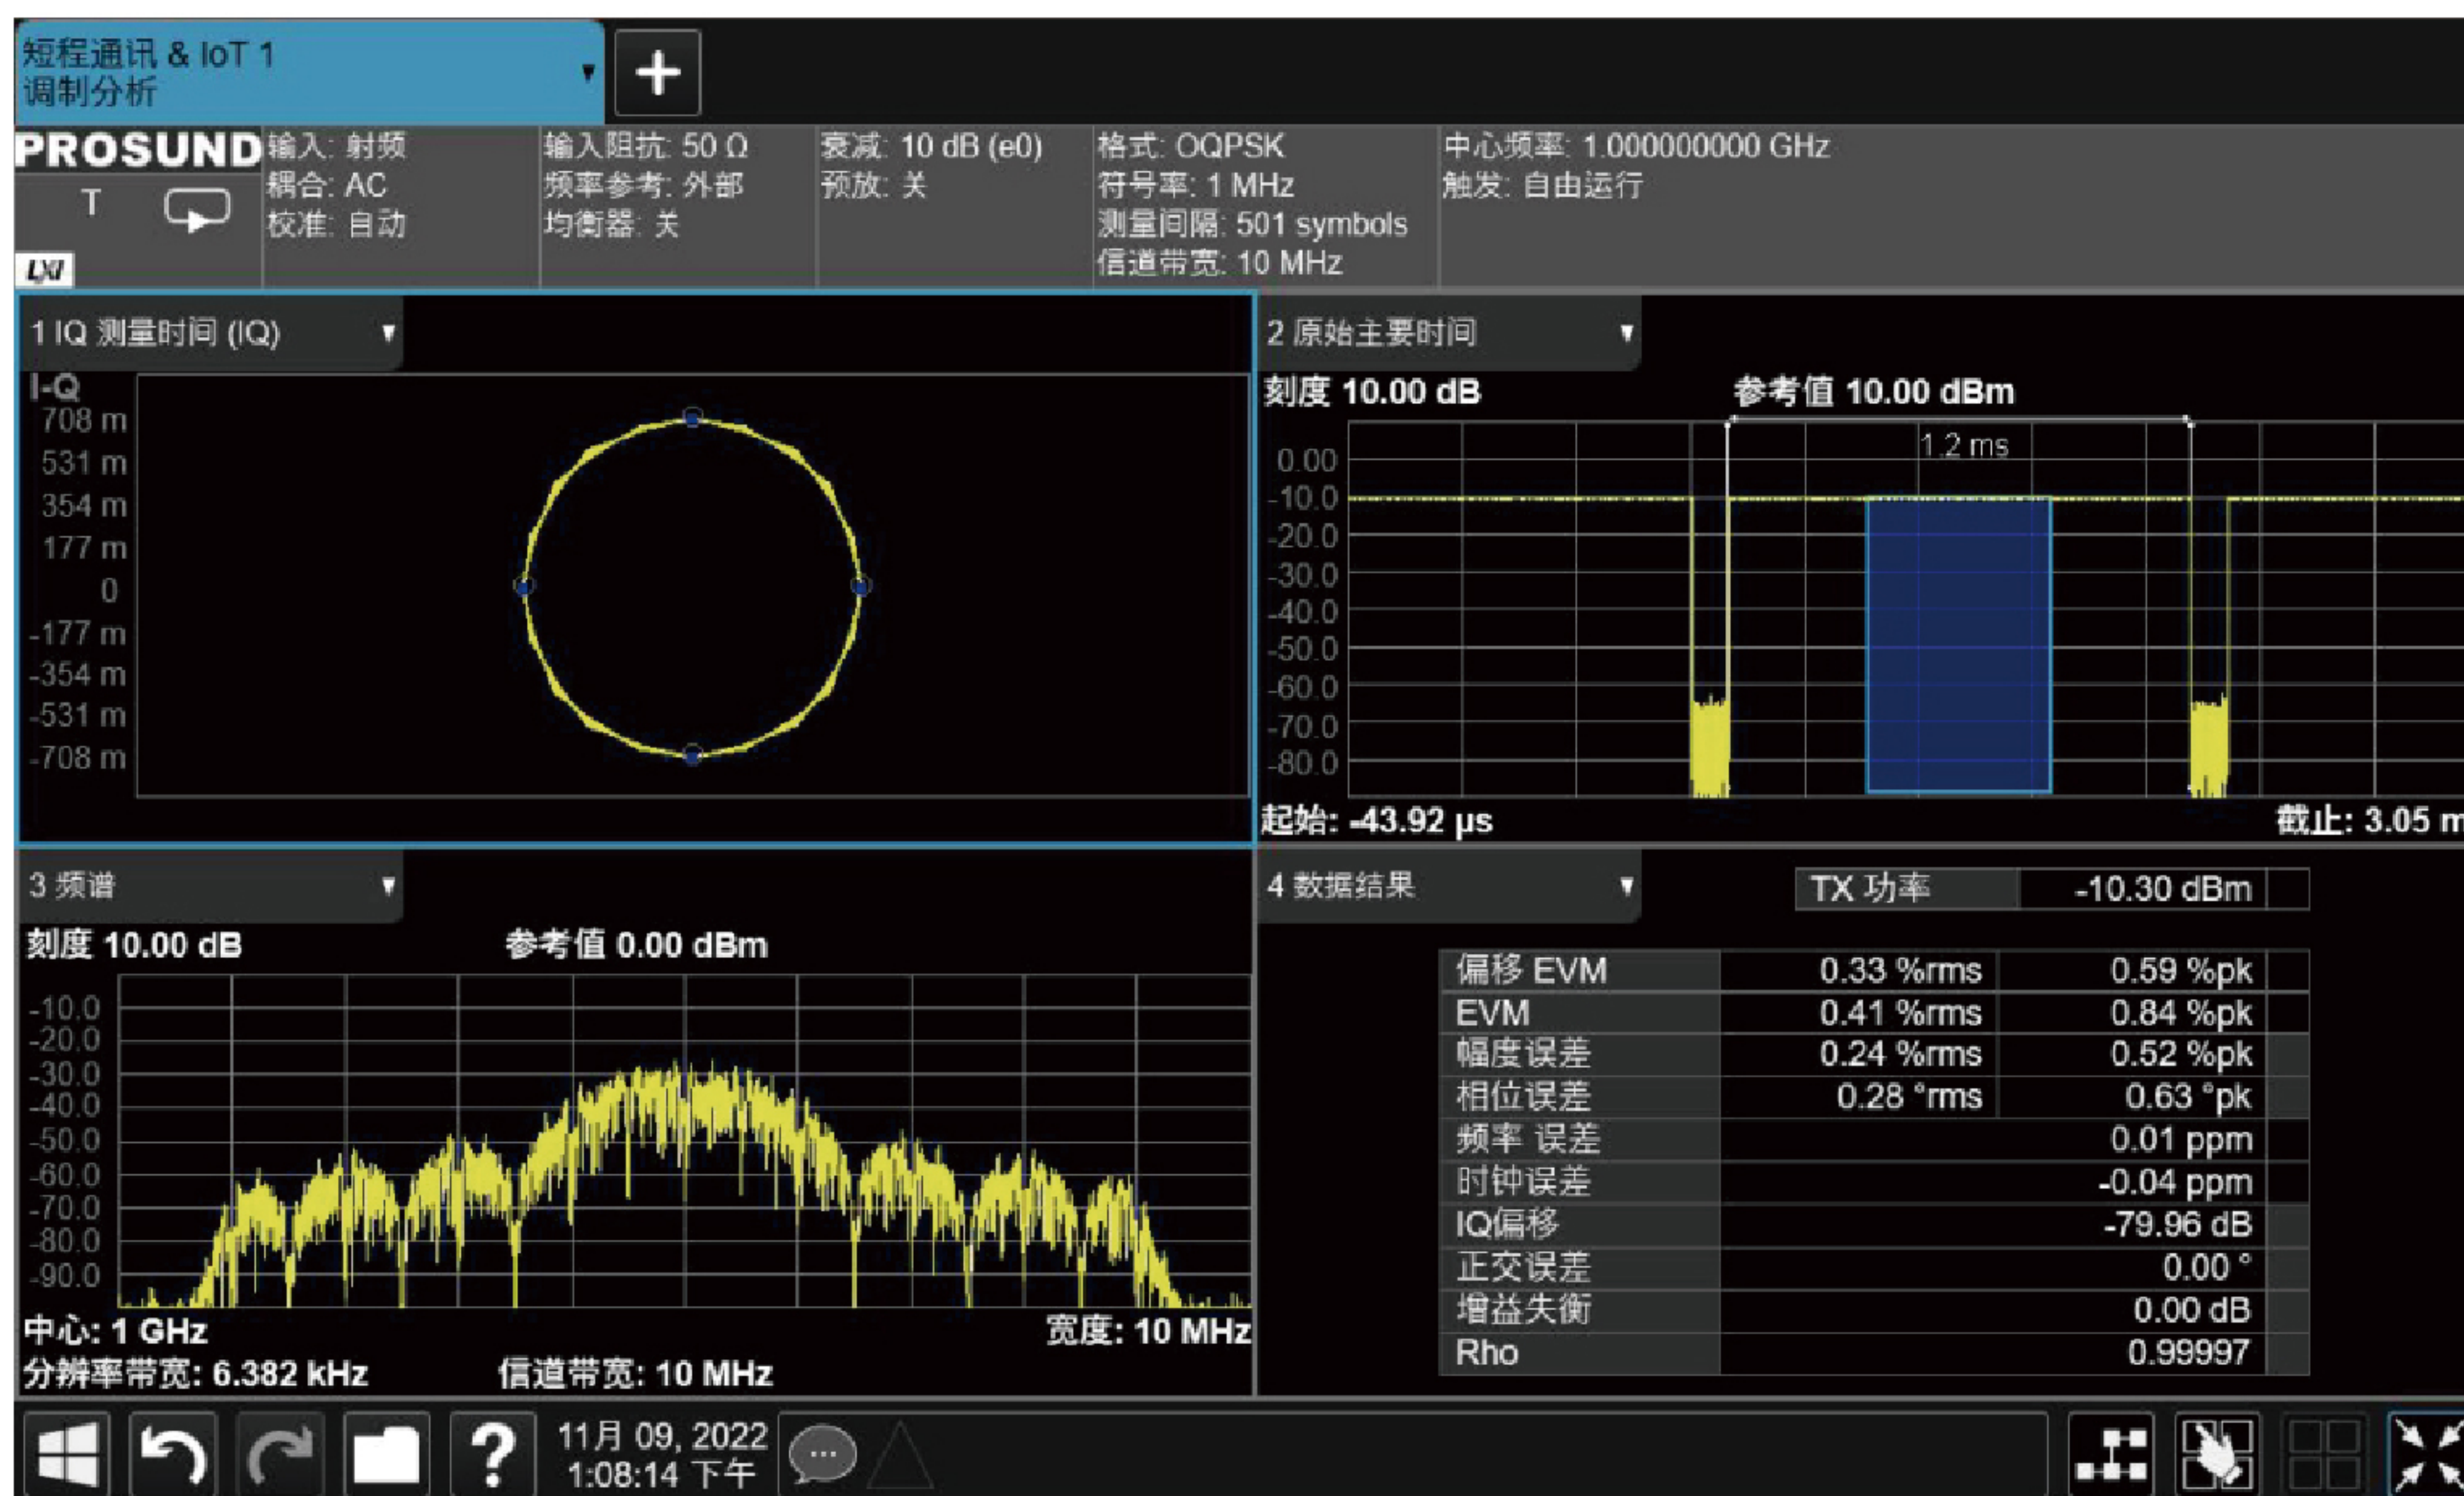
短程通讯 & IoT 1
调制分析

+

PROSUND
T
LXI

输入: 射频
耦合: AC
校准: 自动

输入阻抗: 50 Ω
频率参考: 外部
均衡器: 关

衰减: 10 dB (e0)
预放: 关

格式: OQPSK
符号率: 1 MHz
测量间隔: 501 symbols
信道带宽: 10 MHz

中心频率: 1.000000000 GHz
触发: 自由运行

1 IQ 测量时间 (IQ)
I-Q
708 m
531 m
354 m
177 m
0
-177 m
-354 m
-531 m
-708 m

2 原始主要时间
刻度 10.00 dB
参考值 10.00 dBm
1.2 ms
0.00
-10.0
-20.0
-30.0
-40.0
-50.0
-60.0
-70.0
-80.0
起始: -43.92 μs
截止: 3.05 m

3 频谱
刻度 10.00 dB
参考值 0.00 dBm
-10.0
-20.0
-30.0
-40.0
-50.0
-60.0
-70.0
-80.0
-90.0
中心: 1 GHz
宽度: 10 MHz
分辨率带宽: 6.382 kHz
信道带宽: 10 MHz

4 数据结果

| TX 功率 | -10.30 dBm |
|---|---|

| | | |
|---|---|---|
| 偏移 EVM | 0.33 %rms | 0.59 %pk |
| EVM | 0.41 %rms | 0.84 %pk |
| 幅度误差 | 0.24 %rms | 0.52 %pk |
| 相位误差 | 0.28 °rms | 0.63 °pk |
| 频率 误差 | | 0.01 ppm |
| 时钟误差 | | -0.04 ppm |
| IQ偏移 | | -79.96 dB |
| 正交误差 | | 0.00 ° |
| 增益失衡 | | 0.00 dB |
| Rho | | 0.99997 |

11月 09, 2022
1:08:14 下午